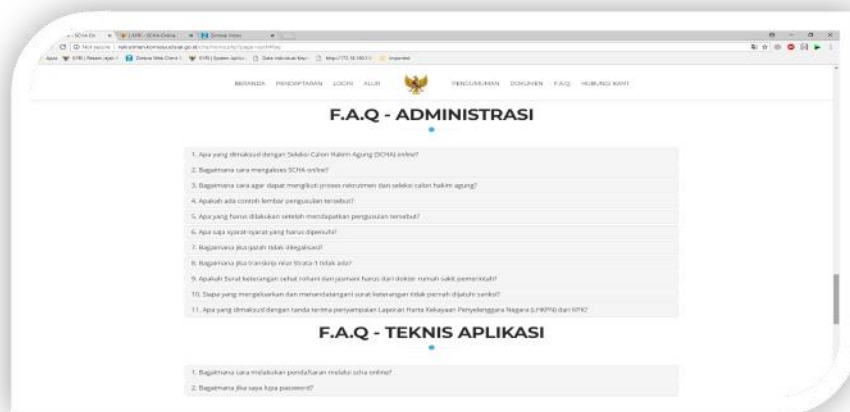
BERANDA PENDAFTARAN LOGIN ALUR PENGUMUMAN DOKUMEN F.A.Q HUBUNGI KAMI

F.A.Q - ADMINISTRASI

1. Apa yang dimaksud dengan Seleksi Calon Hakim Agung (SCHA) online?

2. Bagaimana cara mengakses SCHA online?

3. Bagaimana cara agar dapat mengikuti proses rekrutmen dan seleksi calon hakim agung?

4. Apakah ada contoh lembar pengusulan tersebut?

5. Apa yang harus dilakukan setelah mendapatkan pengusulan tersebut?

6. Apa saja syarat-syarat yang harus dipenuhi?

7. Bagaimana jika ijazah tidak dilegalisasi?

8. Bagaimana jika transkrip nilai Strata-1 tidak ada?

9. Apakah Surat keterangan sehat rohani dan jasmani harus dari dokter rumah sakit pemerintah?

10. Siapa yang mengeluarkan dan menandatangani surat keterangan tidak pernah dijatuhi sanksi?

11. Apa yang dimaksud dengan tanda terima penyampaian Laporan Harta Kekayaan Penyelenggara Negara (LHKPN) dari KPK?

F.A.Q - TEKNIS APLIKASI

1. Bagaimana cara melakukan pendaftaran melalui scha online?

2. Bagaimana jika saya lupa password?